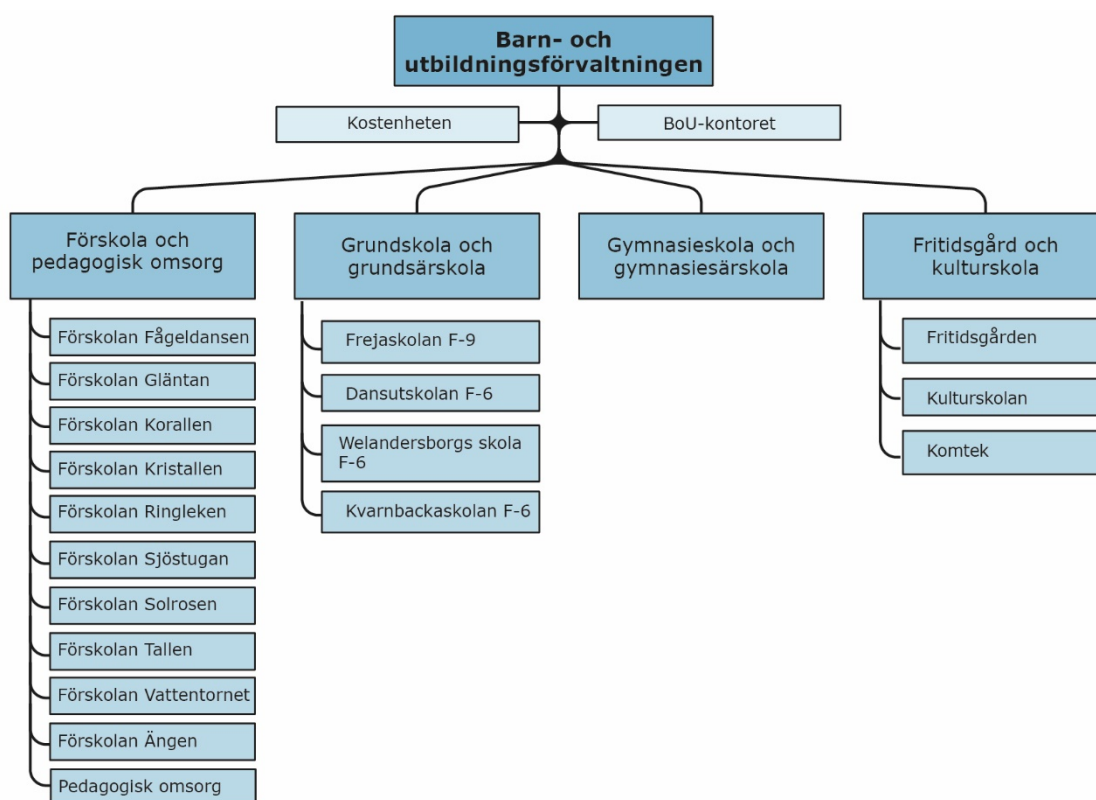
Barn- och utbildningsförvaltningen

Kostenheten

BoU-kontoret

Förskola och pedagogisk omsorg

Förskolan Fågeldansen

Förskolan Gläntan

Förskolan Korallen

Förskolan Kristallen

Förskolan Ringleken

Förskolan Sjöstugan

Förskolan Solrosen

Förskolan Tallen

Förskolan Vattentornet

Förskolan Ängen

Pedagogisk omsorg

Grundskola och grundsärskola

Frejaskolan F-9

Dansutskolan F-6

Welandersborgs skola F-6

Kvarnbackaskolan F-6

Gymnasieskola och gymnasiesärskola

Fritidsgård och kulturskola

Fritidsgården

Kulturskolan

Komtek